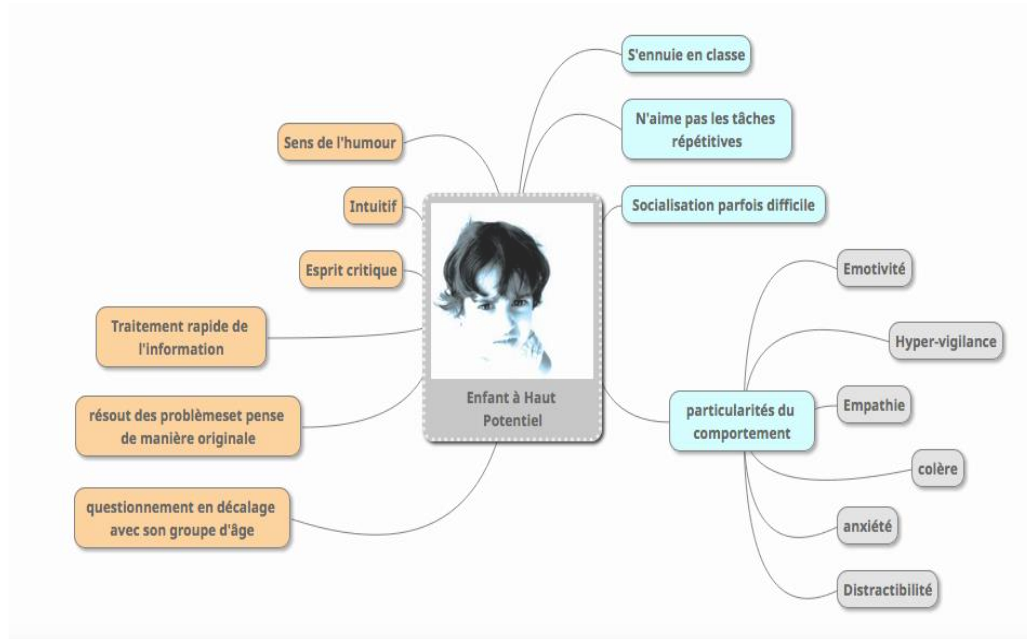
Enfant à Haut Potentiel

Sens de l'humour

Intuitif

Esprit critique

Traitement rapide de l'information

résout des problèmeset pense de manière originale

questionnement en décalage avec son groupe d'âge

S'ennuie en classe

N'aime pas les tâches répétitives

Socialisation parfois difficile

particularités du comportement

Emotivité

Hyper-vigilance

Empathie

colère

anxiété

Distractibilité